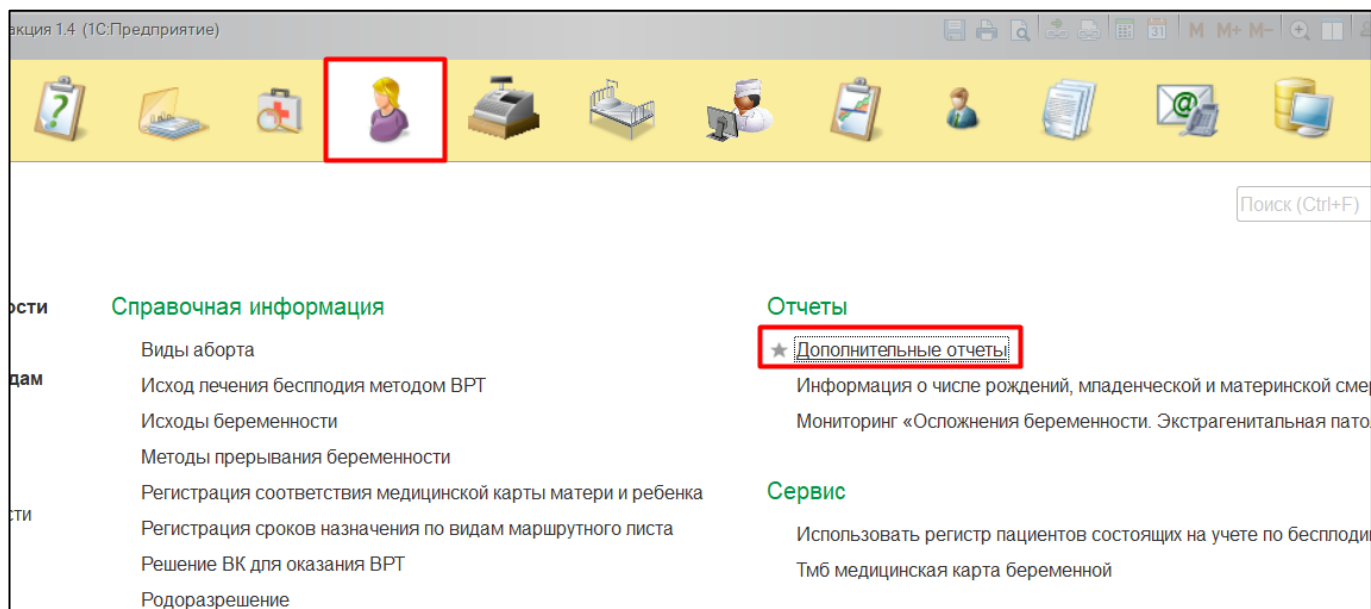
акция 1.4 (1С:Предприятие)

M M+ M−

Поиск (Ctrl+F)

ости

дам

сти

Справочная информация

Виды аборта

Исход лечения бесплодия методом ВРТ

Исходы беременности

Методы прерывания беременности

Регистрация соответствия медицинской карты матери и ребенка

Регистрация сроков назначения по видам маршрутного листа

Решение ВК для оказания ВРТ

Родоразрешение

Отчеты

★ Дополнительные отчеты

Информация о числе рождений, младенческой и материнской смер

Мониторинг «Осложнения беременности. Экстрагенитальная пато

Сервис

Использовать регистр пациентов состоящих на учете по бесплоди

Тмб медицинская карта беременной